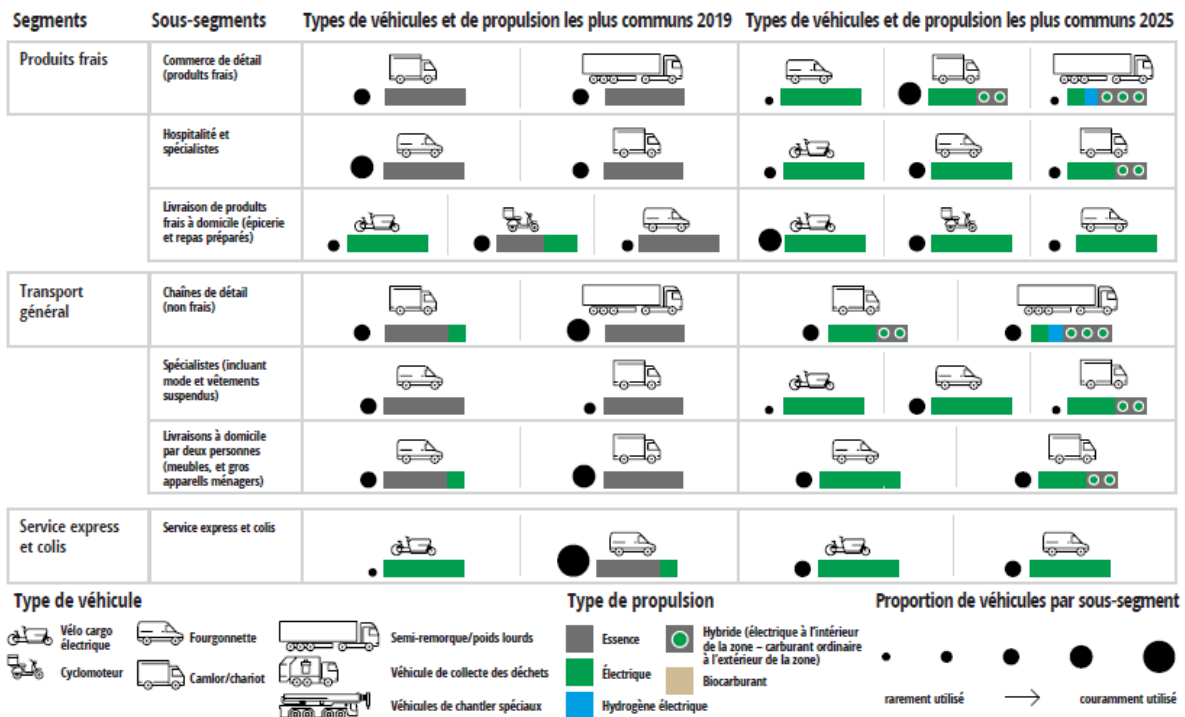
| Segments | Sous-segments | Types de véhicules et de propulsion les plus communs 2019 | Types de véhicules et de propulsion les plus communs 2025 |
|---|---|---|---|
| Produits frais | Commerce de détail (produits frais) | | |
| | Hospitalité et spécialistes | | |
| | Livraison de produits frais à domicile (épicerie et repas préparés) | | |
| Transport général | Chaînes de détail (non frais) | | |
| | Spécialistes (incluant mode et vêtements suspendus) | | |
| | Livraisons à domicile par deux personnes (meubles, et gros appareils ménagers) | | |
| Service express et colis | Service express et colis | | |

Type de véhicule

Vélo cargo électrique

Fourgonnette

Semi-remorque/poids lourds

Cyclomoteur

Camion/chariot

Véhicule de collecte des déchets

Véhicules de chantier spéciaux

Type de propulsion

Essence

Électrique

Hydrogène électrique

Hybride (électrique à l'intérieur de la zone – carburant ordinaire à l'extérieur de la zone)

Biocarburant

Proportion de véhicules par sous-segment

rarement utilisé

couramment utilisé